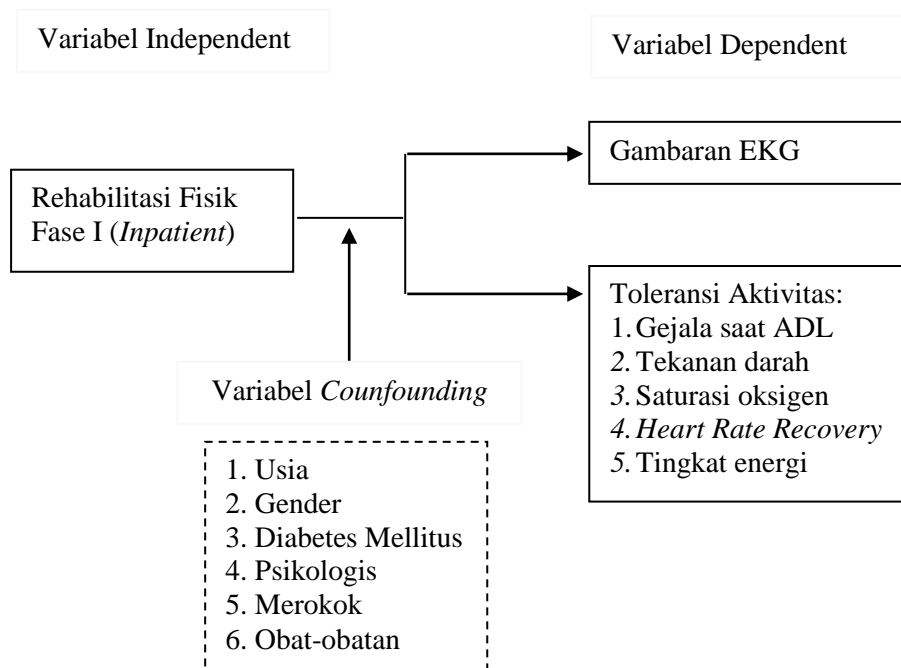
Variabel Independent

Variabel Dependent

Rehabilitasi Fisik Fase I (*Inpatient*)

Gambaran EKG

Toleransi Aktivitas:
1. Gejala saat ADL
2. Tekanan darah
3. Saturasi oksigen
4. *Heart Rate Recovery*
5. Tingkat energi

Variabel *Counfounding*

1. Usia
2. Gender
3. Diabetes Mellitus
4. Psikologis
5. Merokok
6. Obat-obatan